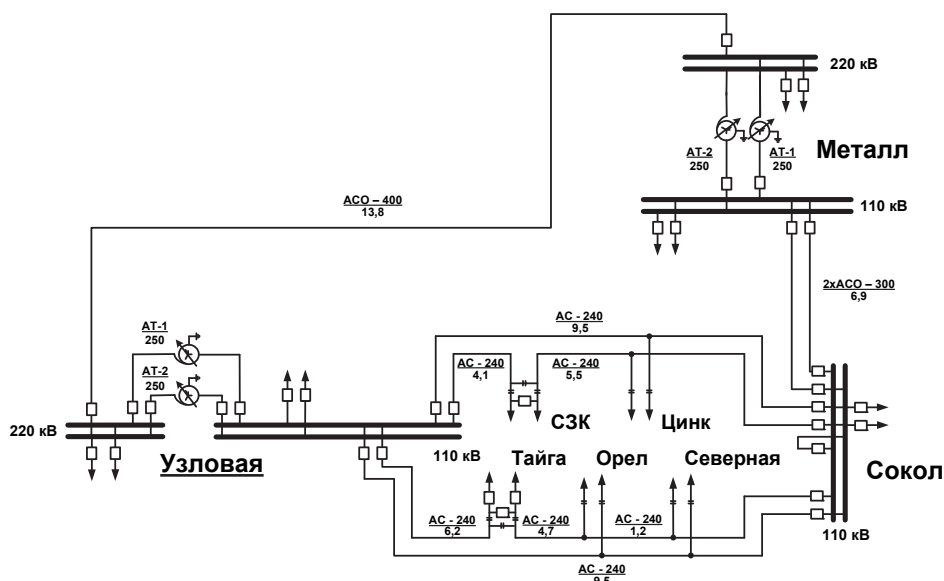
220 кВ

Металл

АТ-2
250

АТ-1
250

АСО – 400
13,8

110 кВ

2хАСО – 300
6,9

АС - 240
9,5

АТ-1
250

АС - 240
4,1

АС - 240
5,5

АТ-2
250

СЗК

Цинк

220 кВ

Узловая

110 кВ

Тайга

Орел

Северная

Сокол

АС - 240
6,2

АС - 240
4,7

АС - 240
1,2

110 кВ

АС - 240
9,5